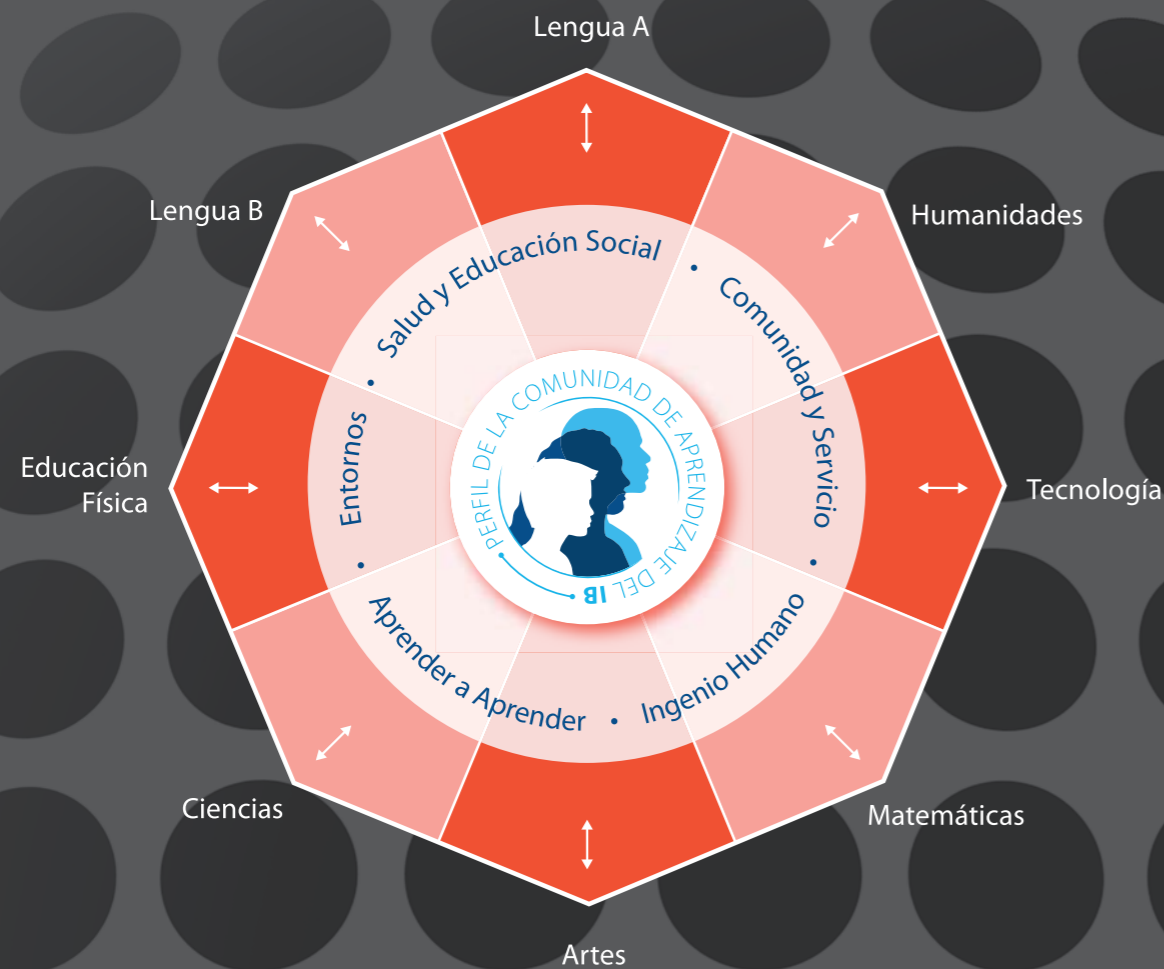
Lengua A

Lengua B

Humanidades

Salud y Educación Social • Comunidad y Servicio • Ingenio Humano • Aprender a Aprender • Entornos •

PERFIL DE LA COMUNIDAD DE APRENDIZAJE DEL IB

Educación Física

Tecnología

Ciencias

Matemáticas

Artes